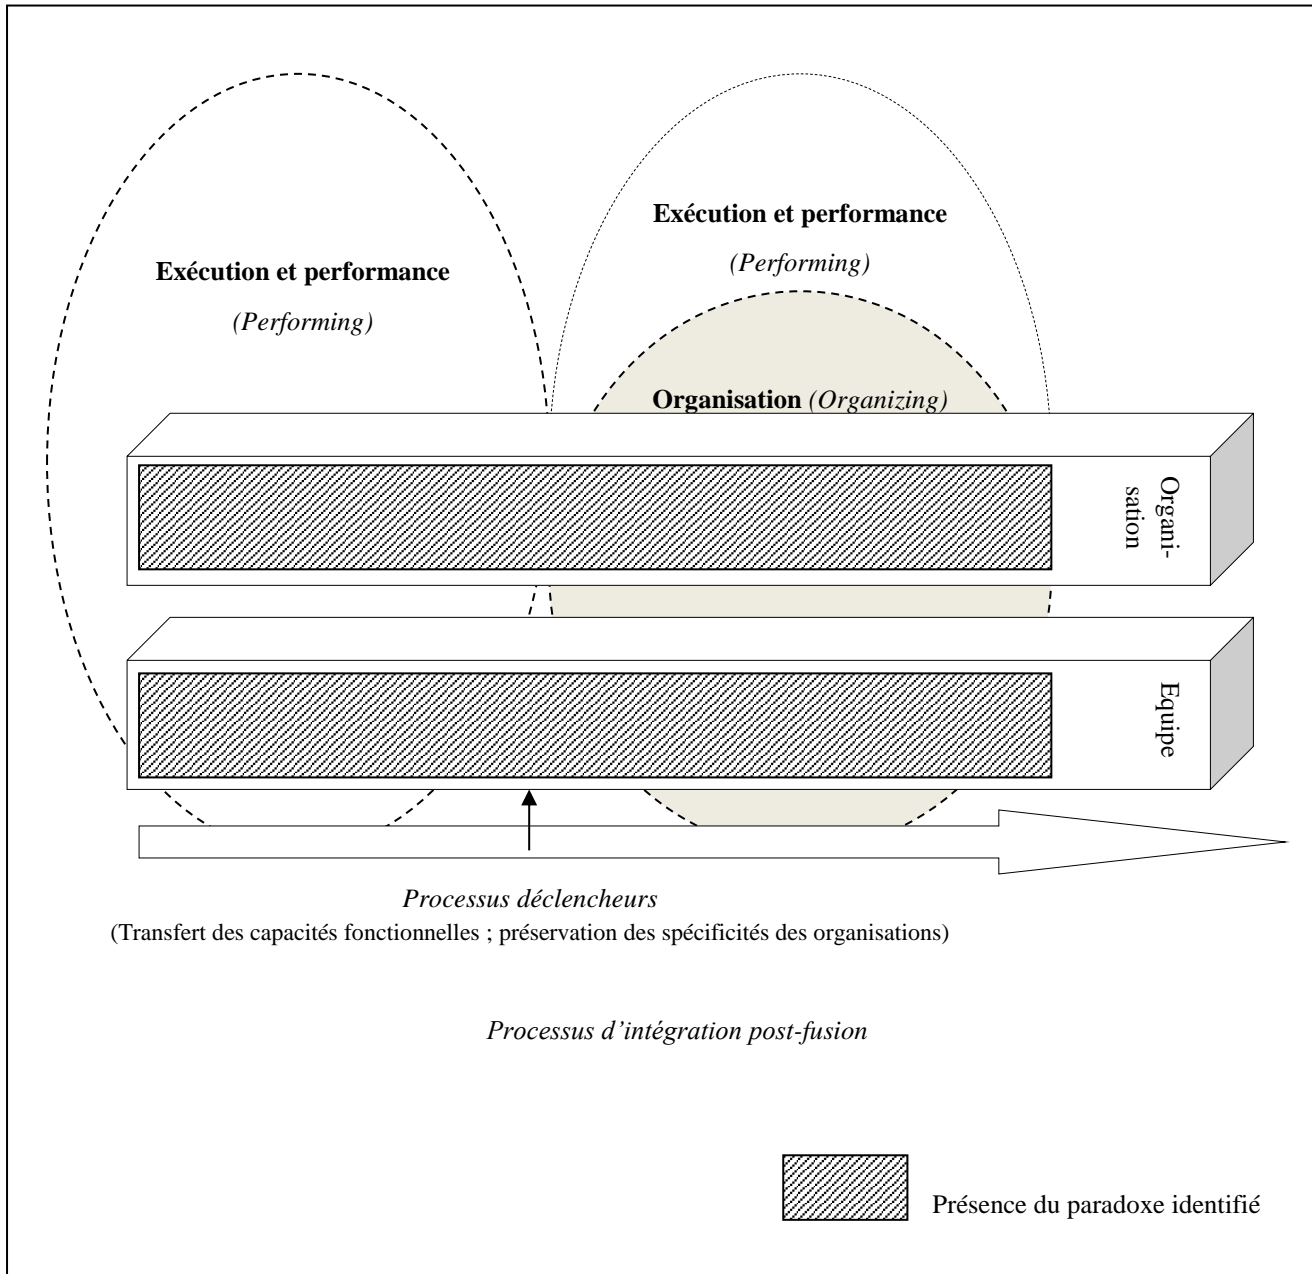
Exécution et performance

(Performing)

Exécution et performance

(Performing)

Organisation (Organizing)

Organi-sation

Equipe

Processus déclencheurs

(Transfert des capacités fonctionnelles ; préservation des spécificités des organisations)

Processus d'intégration post-fusion

Présence du paradoxe identifié